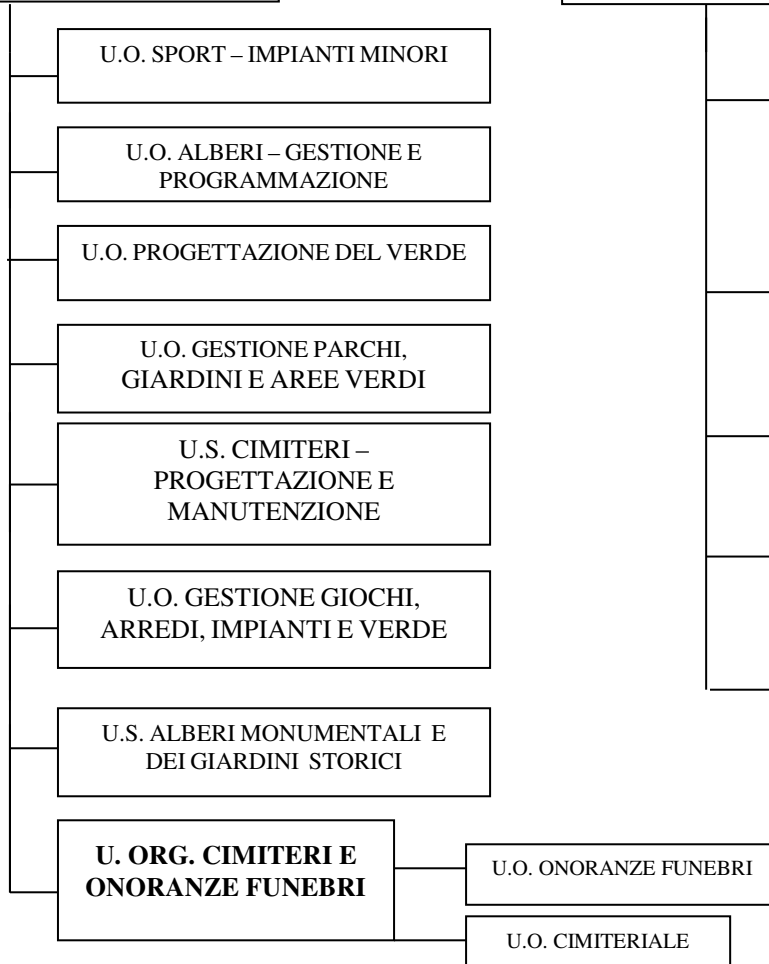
U.O. SPORT – IMPIANTI MINORI

U.O. ALBERI – GESTIONE E PROGRAMMAZIONE

U.O. PROGETTAZIONE DEL VERDE

U.O. GESTIONE PARCHI, GIARDINI E AREE VERDI

U.S. CIMITERI – PROGETTAZIONE E MANUTENZIONE

U.O. GESTIONE GIOCHI, ARREDI, IMPIANTI E VERDE

U.S. ALBERI MONUMENTALI E DEI GIARDINI STORICI

**U. ORG. CIMITERI E ONORANZE FUNEBRI**

U.O. ONORANZE FUNEBRI

U.O. CIMITERIALE